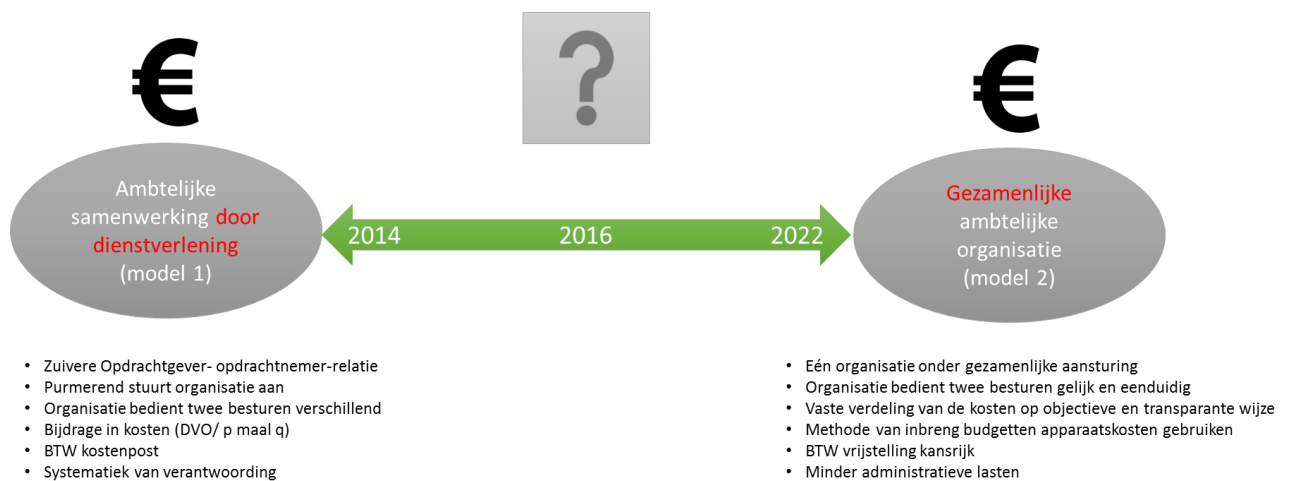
€

?

€

Ambtelijke samenwerking door dienstverlening (model 1)

2014

2016

2022

Gezamenlijke ambtelijke organisatie (model 2)

- Zuivere Opdrachtgever- opdrachtnemer-relatie
- Purmerend stuurt organisatie aan
- Organisatie bedient twee besturen verschillend
- Bijdrage in kosten (DVO/ p maal q)
- BTW kostenpost
- Systematiek van verantwoording

- Eén organisatie onder gezamenlijke aansturing
- Organisatie bedient twee besturen gelijk en eenduidig
- Vaste verdeling van de kosten op objectieve en transparante wijze
- Methode van inbreng budgetten apparaatskosten gebruiken
- BTW vrijstelling kansrijk
- Minder administratieve lasten